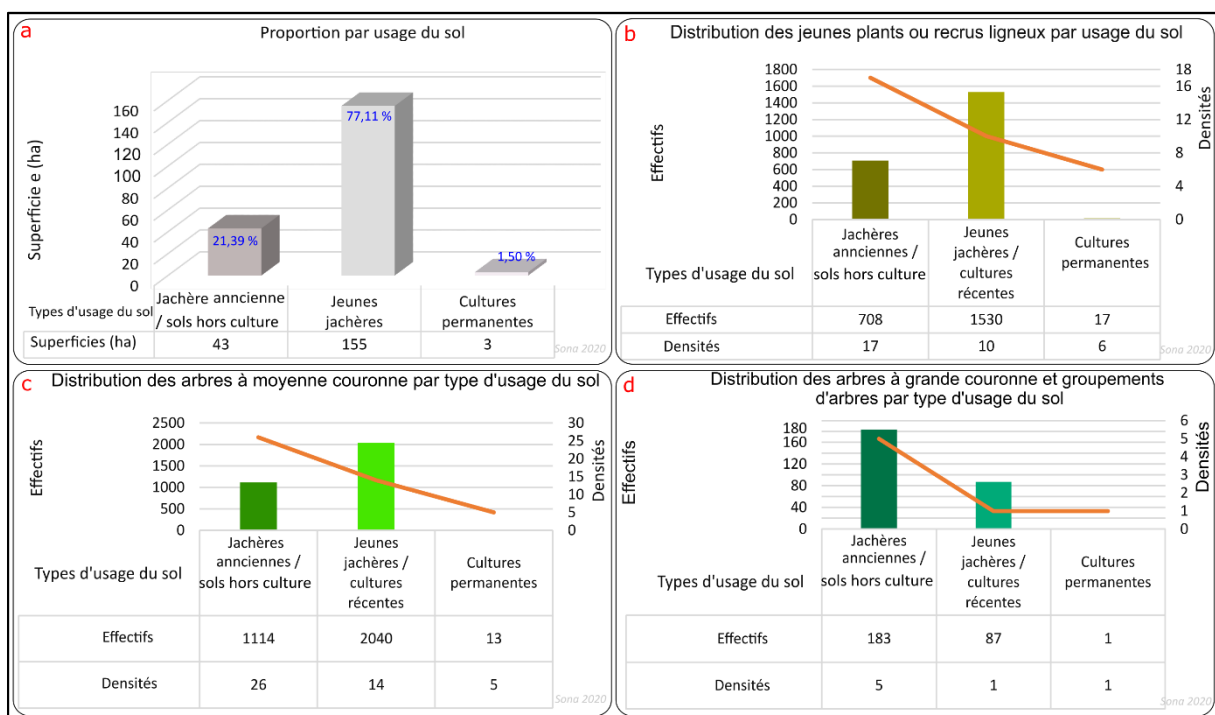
a

Proportion par usage du sol

Superficie e (ha)

160
140
120
100
80
60
40
20
0

21,39 %
77,11 %
1,50 %

| Types d'usage du sol | Jachère anncienne / sols hors culture | Jeunes jachères | Cultures permanentes |
|---|---|---|---|
| Superficies (ha) | 43 | 155 | 3 |

Sona 2020

b

Distribution des jeunes plants ou recrus ligneux par usage du sol

Effectifs

1800
1600
1400
1200
1000
800
600
400
200
0

Densités

18
16
12
8
4
0

| Types d'usage du sol | Jachères anncienne / sols hors culture | Jeunes jachères / cultures récentes | Cultures permanentes |
|---|---|---|---|
| Effectifs | 708 | 1530 | 17 |
| Densités | 17 | 10 | 6 |

Sona 2020

c

Distribution des arbres à moyenne couronne par type d'usage du sol

Effectifs

2500
2000
1500
1000
500
0

Densités

30
25
20
15
10
5
0

| Types d'usage du sol | Jachères anncienne / sols hors culture | Jeunes jachères / cultures récentes | Cultures permanentes |
|---|---|---|---|
| Effectifs | 1114 | 2040 | 13 |
| Densités | 26 | 14 | 5 |

Sona 2020

d

Distribution des arbres à grande couronne et groupements d'arbres par type d'usage du sol

Effectifs

180
160
120
80
40
0

Densités

6
5
4
3
2
1
0

| Types d'usage du sol | Jachères anncienne / sols hors culture | Jeunes jachères / cultures récentes | Cultures permanentes |
|---|---|---|---|
| Effectifs | 183 | 87 | 1 |
| Densités | 5 | 1 | 1 |

Sona 2020